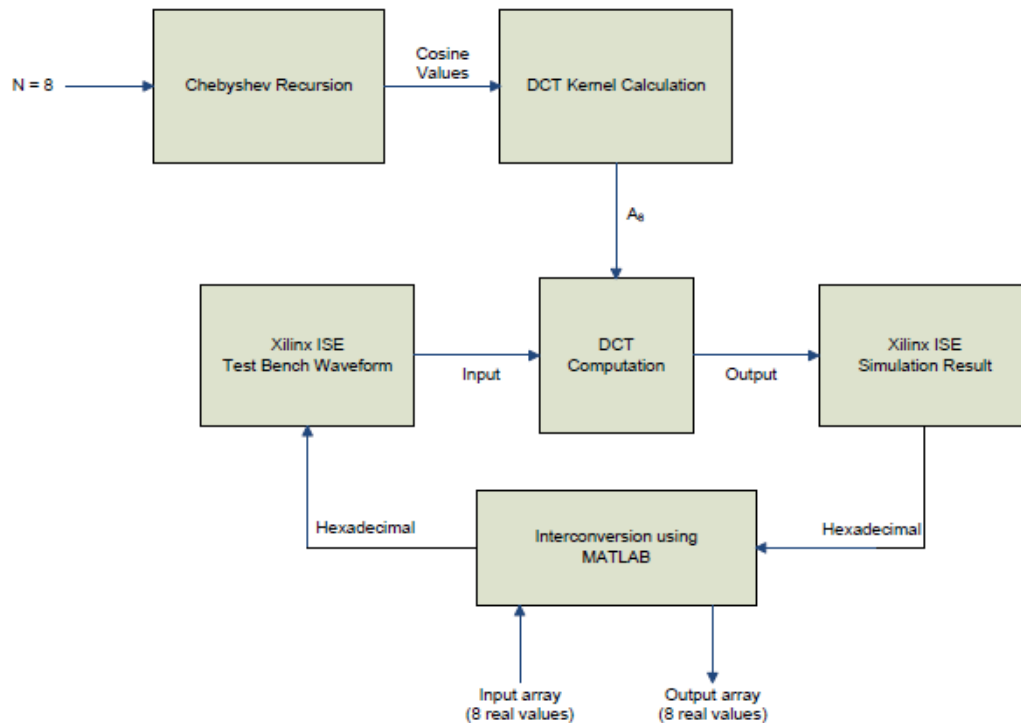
N = 8

Chebyshev Recursion

Cosine Values

DCT Kernel Calculation

$A_8$

Xilinx ISE Test Bench Waveform

Input

DCT Computation

Output

Xilinx ISE Simulation Result

Hexadecimal

Interconversion using MATLAB

Hexadecimal

Input array (8 real values)

Output array (8 real values)